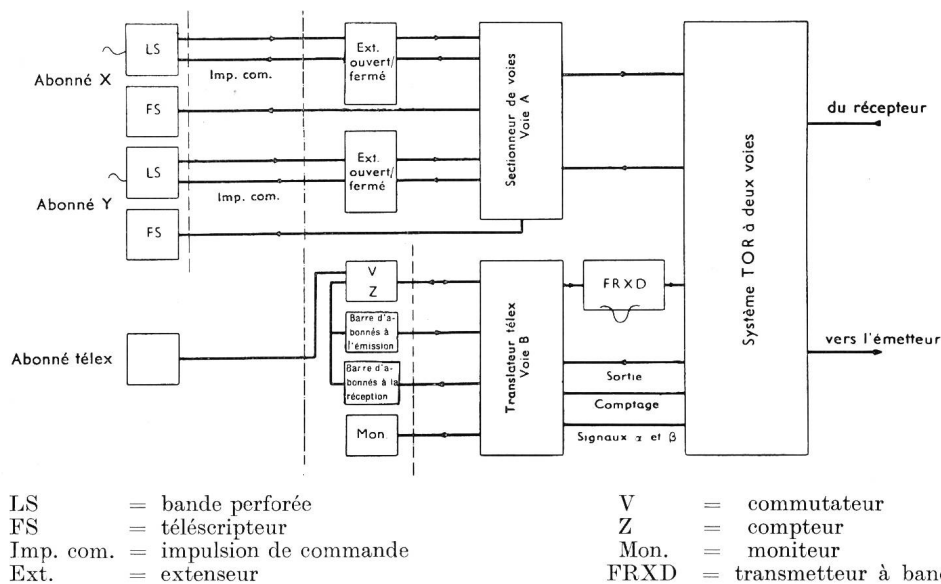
LS

Abonné X

Imp. com.

Ext. ouvert/ fermé

Sectionneur de voies Voie A

Système TOR à deux voies

du récepteur

FS

LS

Ext. ouvert/ fermé

Abonné Y

Imp. com.

FS

V

Z

Translateur télex Voie B

FRXD

Barre d'abonnés à l'émission

vers l'émetteur

Abonné télex

Barre d'abonnés à la réception

Sortie

Comptage

Mon.

Signaux $\alpha$ et $\beta$

LS = bande perforée
FS = téléscripteur
Imp. com. = impulsion de commande
Ext. = extenseur

V = commutateur
Z = compteur
Mon. = moniteur
FRXD = transmetteur à ban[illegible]